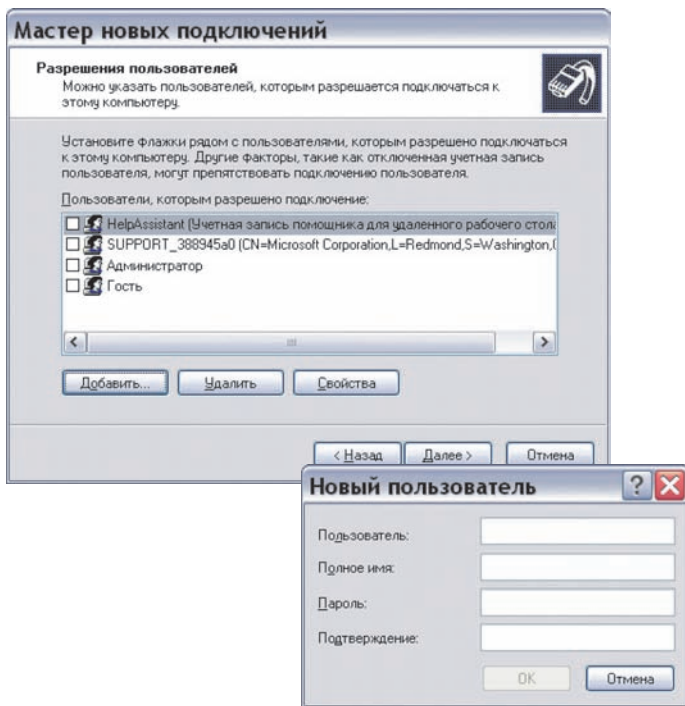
Мастер новых подключений

Разрешения пользователей
Можно указать пользователей, которым разрешается подключаться к этому компьютеру.

Установите флажки рядом с пользователями, которым разрешено подключаться к этому компьютеру. Другие факторы, такие как отключенная учетная запись пользователя, могут препятствовать подключению пользователя.

Пользователи, которым разрешено подключение:

HelpAssistant (Учетная запись помощника для удаленного рабочего стол

SUPPORT_388945a0 (CN=Microsoft Corporation,L=Redmond,S=Washington,(

Администратор

Гость

Добавить... Удалить Свойства

< Назад Далее > Отмена

Новый пользователь

Пользователь:

Полное имя:

Пароль:

Подтверждение:

OK Отмена